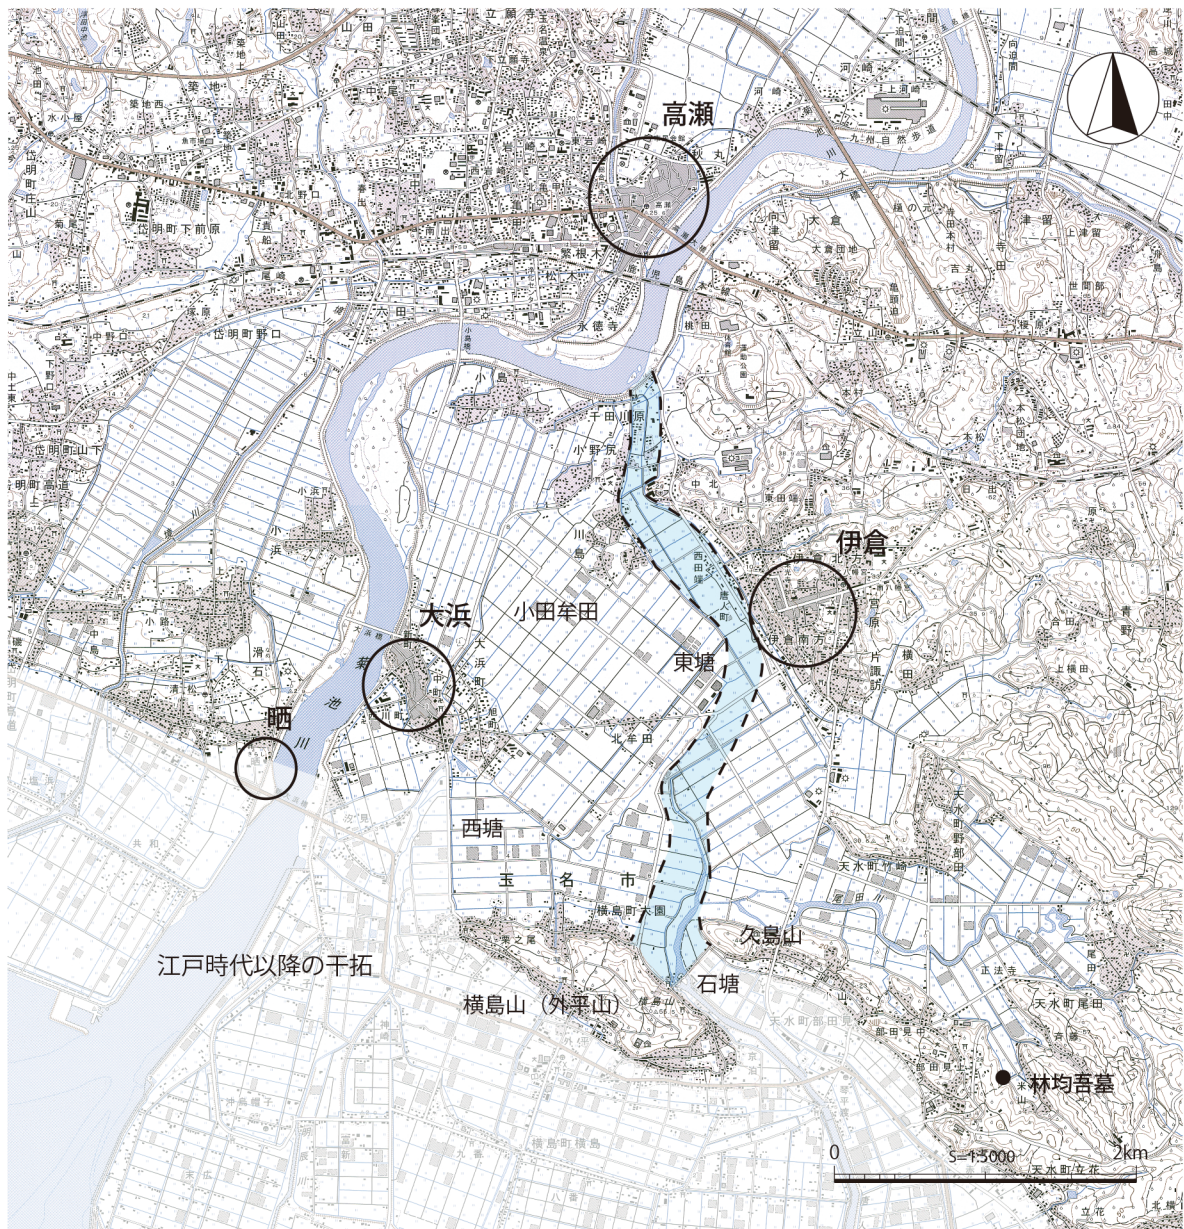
高瀬

伊倉

大浜

晒

小田牟田

東塘

西塘

玉名市

久島山

石塘

江戸時代以降の干拓

横島山（外平山）

林均吾墓

0

S=1:5000

2km

菊池川

岱明町下前原

岱明町野口

小浜

永徳寺

小島

小野尻

川島

北牟田

伊倉南方

横島町大園

天水町竹崎

天水町野部田

天水町尾田

天水町部田見

天水町立花

横島町横島

繁根木

大倉

寺田

亀甲

唐人町

西田端

片諏訪

横田

正法寺